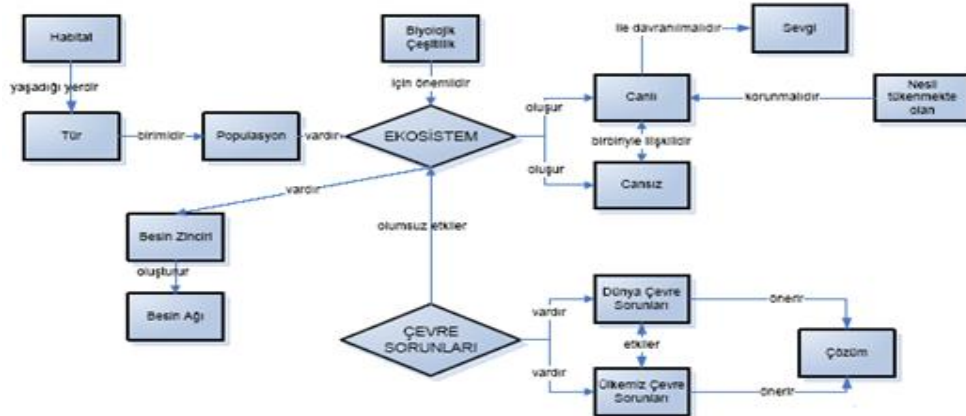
Habitat

yaşadığı yerdir

Tür

birimidir

Populasyon

vardır

Biyolojik Çeşitlilik

için önemlidir

EKOSİSTEM

ile davranılmalıdır

Sevgi

oluşur

Canlı

korunmalıdır

Nesli tükenmekte olan

birbiriyle ilişkilidir

oluşur

Cansız

vardır

Besin Zinciri

oluşturur

Besin Ağı

olumsuz etkiler

ÇEVRE SORUNLARI

vardır

Dünya Çevre Sorunları

önerir

etkiler

vardır

Çözüm

Ülkemiz Çevre Sorunları

önerir